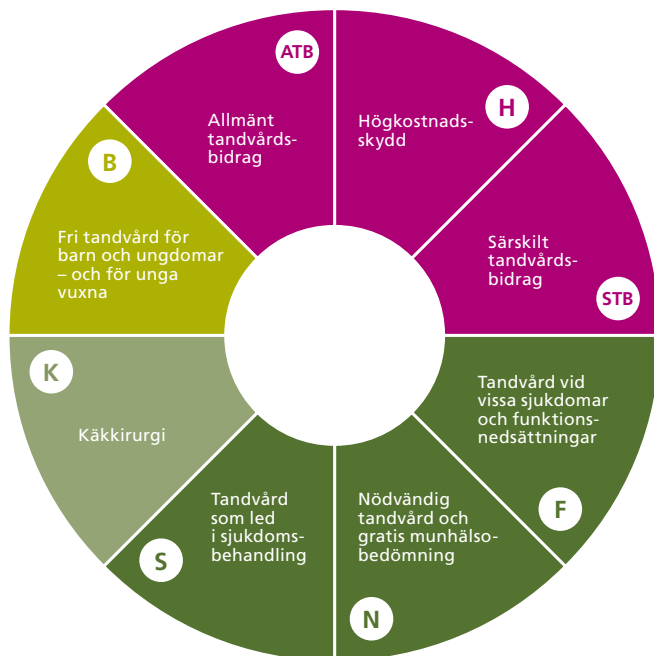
ATB
Allmänt tandvårdsbidrag

H
Högkostnadsskydd

Särskilt tandvårdsbidrag
STB

Tandvård vid vissa sjukdomar och funktionsnedsättningar
F

Nödvändig tandvård och gratis munhälsobedömning
N

Tandvård som led i sjukdomsbehandling
S

K
Käkkirurgi

B
Fri tandvård för barn och ungdomar – och för unga vuxna